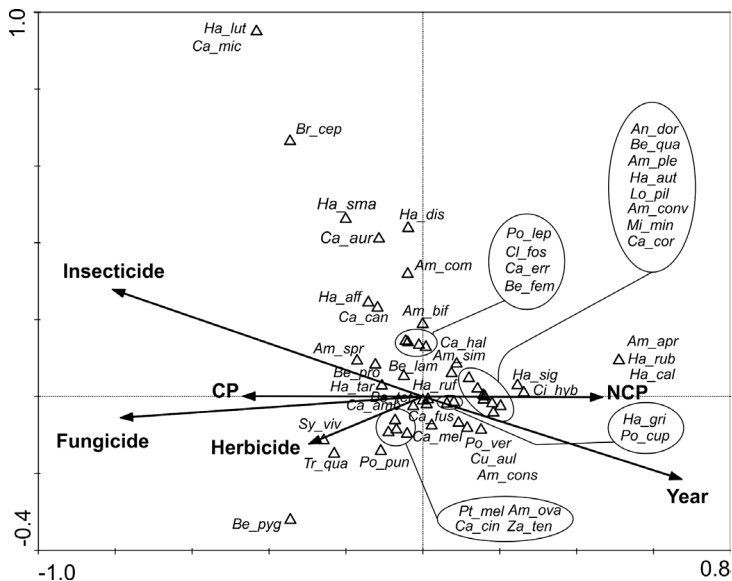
1.0

-0.4

-1.0

0.8

Ha_lut
Ca_mic

Br_cep

Ha_sma
Ca_aur

Ha_dis

Am_com

Insecticide

Ha_aff
Ca_can

Am_bif

Po_lep
Cl_fos
Ca_err
Be_fem

An_dor
Be_qua
Am_ple
Ha_aut
Lo_pil
Am_conv
Mi_min
Ca_cor

Ca_hal
Am_sim

Am_spr
Be_pro
Be_lam

Ha_tar
Ha_ruf

Ha_sig
Ci_hyb

Am_apr
Ha_rub
Ha_cal

CP

NCP

Be_ko
Ca_am
Ca_fus
Ca_mel

Fungicide

Herbicide

Sy_viv

Tr_qua

Po_pun

Po_ver
Cu_aul
Am_cons

Ha_gri
Po_cup

Year

Be_pyg

Pt_mel
Ca_cin
Am_ova
Za_ten